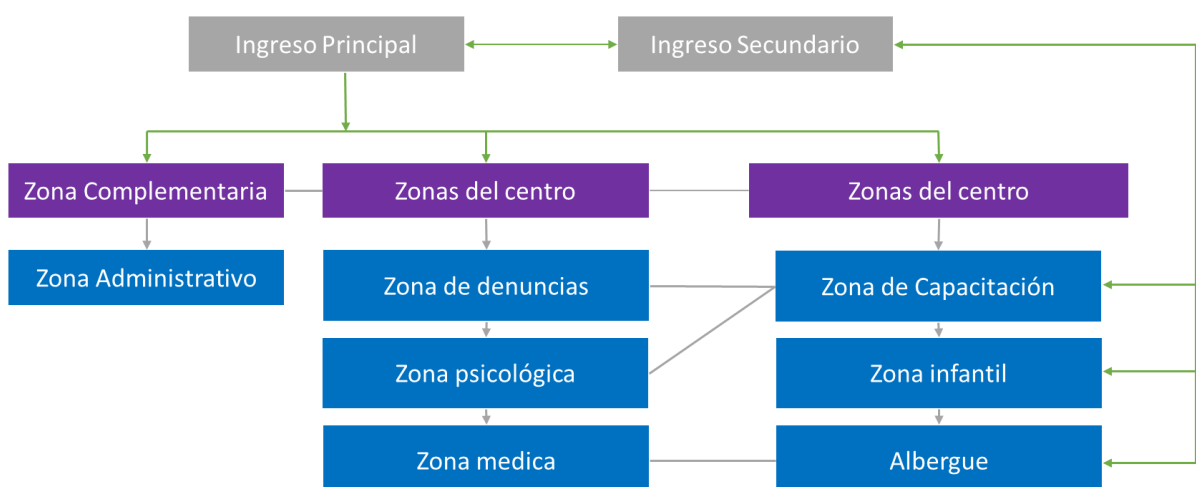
Ingreso Principal

Ingreso Secundario

Zona Complementaria

Zonas del centro

Zonas del centro

Zona Administrativo

Zona de denuncias

Zona de Capacitación

Zona psicológica

Zona infantil

Zona medica

Albergue